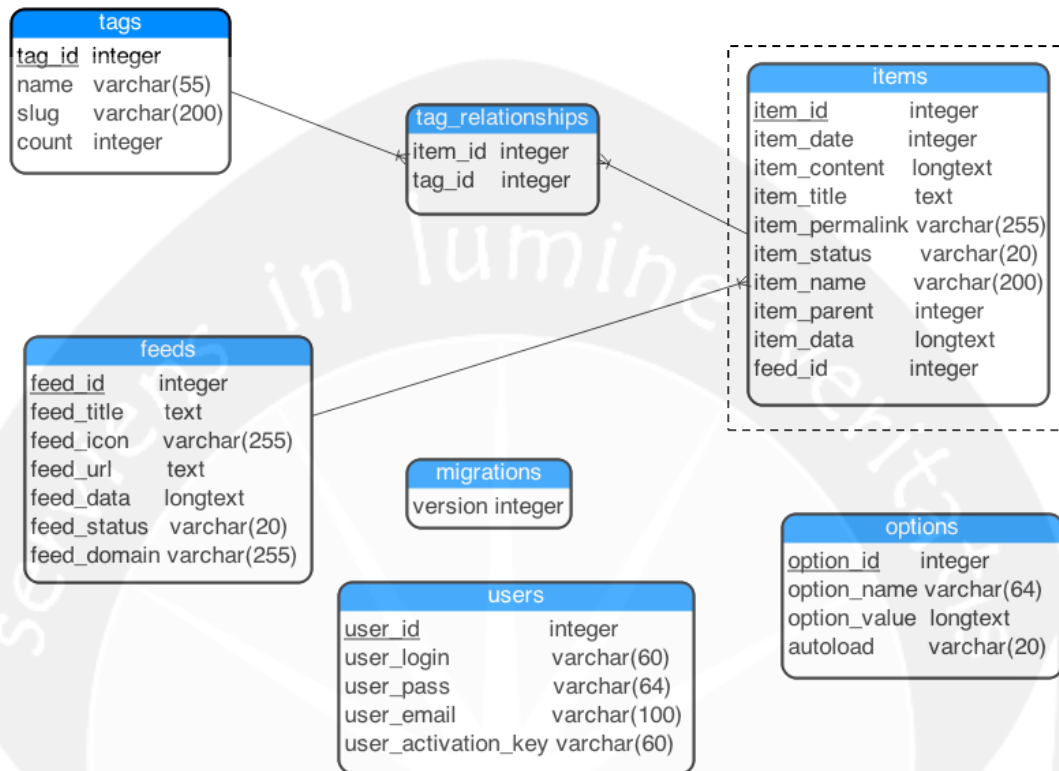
tags

| | |
|---|---|
| tag_id | integer |
| name | varchar(55) |
| slug | varchar(200) |
| count | integer |

tag_relationships

| | |
|---|---|
| item_id | integer |
| tag_id | integer |

items

| | |
|---|---|
| item_id | integer |
| item_date | integer |
| item_content | longtext |
| item_title | text |
| item_permalink | varchar(255) |
| item_status | varchar(20) |
| item_name | varchar(200) |
| item_parent | integer |
| item_data | longtext |
| feed_id | integer |

feeds

| | |
|---|---|
| feed_id | integer |
| feed_title | text |
| feed_icon | varchar(255) |
| feed_url | text |
| feed_data | longtext |
| feed_status | varchar(20) |
| feed_domain | varchar(255) |

migrations

| | |
|---|---|
| version | integer |

options

| | |
|---|---|
| option_id | integer |
| option_name | varchar(64) |
| option_value | longtext |
| autoload | varchar(20) |

users

| | |
|---|---|
| user_id | integer |
| user_login | varchar(60) |
| user_pass | varchar(64) |
| user_email | varchar(100) |
| user_activation_key | varchar(60) |

sciens in lumine veritas